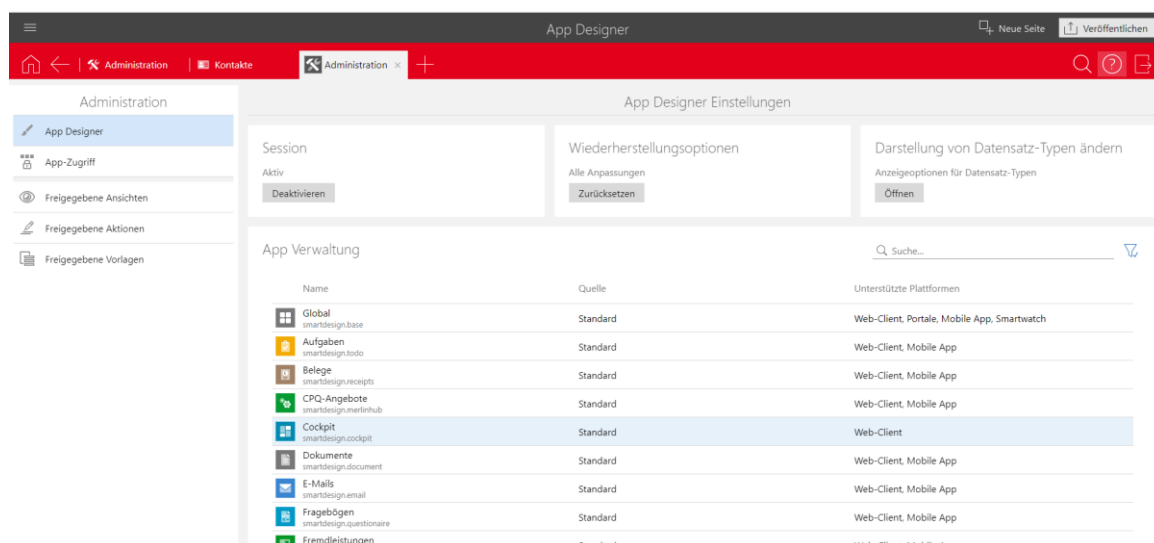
App Designer

Neue Seite | Veröffentlichen

Administration | Kontakte | Administration ×

Administration

App Designer

App-Zugriff

Freigegebene Ansichten

Freigegebene Aktionen

Freigegebene Vorlagen

App Designer Einstellungen

Session
Aktiv
Deaktivieren

Wiederherstellungsoptionen
Alle Anpassungen
Zurücksetzen

Darstellung von Datensatz-Typen ändern
Anzeigeoptionen für Datensatz-Typen
Öffnen

App Verwaltung

Suche...

| Name | Quelle | Unterstützte Plattformen |
|---|---|---|
| Global smartdesign.base | Standard | Web-Client, Portale, Mobile App, Smartwatch |
| Aufgaben smartdesign.todo | Standard | Web-Client, Mobile App |
| Belege smartdesign.receipts | Standard | Web-Client, Mobile App |
| CPQ-Angebote smartdesign.merlinhub | Standard | Web-Client, Mobile App |
| Cockpit smartdesign.cockpit | Standard | Web-Client |
| Dokumente smartdesign.document | Standard | Web-Client, Mobile App |
| E-Mails smartdesign.email | Standard | Web-Client, Mobile App |
| Fragebögen smartdesign.questionaire | Standard | Web-Client, Mobile App |
| Fremdleistungen | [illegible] | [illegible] |